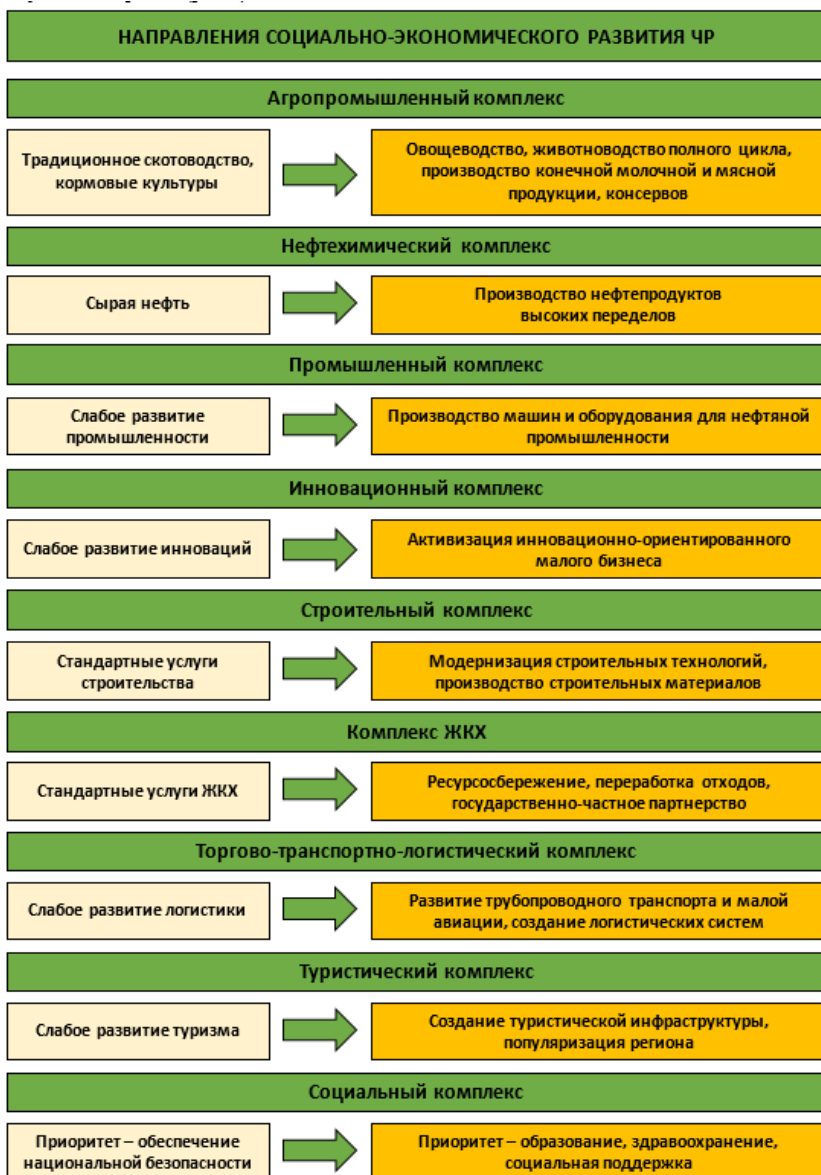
НАПРАВЛЕНИЯ СОЦИАЛЬНО-ЭКОНОМИЧЕСКОГО РАЗВИТИЯ ЧР

Агропромышленный комплекс

Традиционное скотоводство, кормовые культуры

Овощеводство, животноводство полного цикла, производство конечной молочной и мясной продукции, консервов

Нефтехимический комплекс

Сырая нефть

Производство нефтепродуктов высоких переделов

Промышленный комплекс

Слабое развитие промышленности

Производство машин и оборудования для нефтяной промышленности

Инновационный комплекс

Слабое развитие инноваций

Активизация инновационно-ориентированного малого бизнеса

Строительный комплекс

Стандартные услуги строительства

Модернизация строительных технологий, производство строительных материалов

Комплекс ЖКХ

Стандартные услуги ЖКХ

Ресурсосбережение, переработка отходов, государственно-частное партнерство

Торгово-транспортно-логистический комплекс

Слабое развитие логистики

Развитие трубопроводного транспорта и малой авиации, создание логистических систем

Туристический комплекс

Слабое развитие туризма

Создание туристической инфраструктуры, популяризация региона

Социальный комплекс

Приоритет – обеспечение национальной безопасности

Приоритет – образование, здравоохранение, социальная поддержка